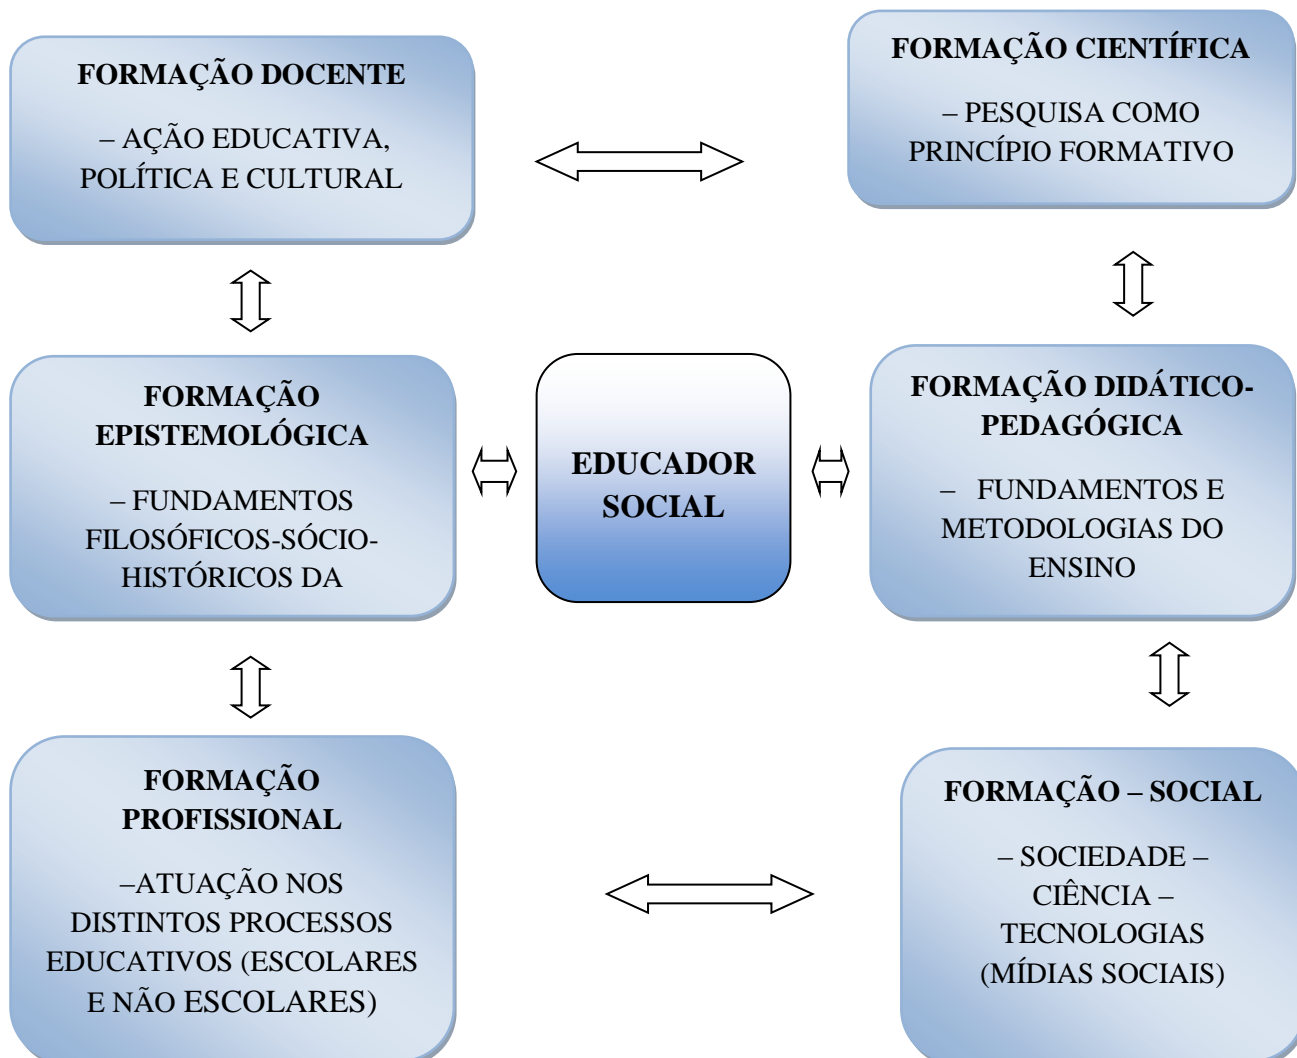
FORMAÇÃO DOCENTE

– AÇÃO EDUCATIVA, POLÍTICA E CULTURAL

FORMAÇÃO CIENTÍFICA

– PESQUISA COMO PRINCÍPIO FORMATIVO

FORMAÇÃO EPISTEMOLÓGICA

– FUNDAMENTOS FILOSÓFICOS-SÓCIO-HISTÓRICOS DA

EDUCADOR SOCIAL

FORMAÇÃO DIDÁTICO-PEDAGÓGICA

– FUNDAMENTOS E METODOLOGIAS DO ENSINO

FORMAÇÃO PROFISSIONAL

–ATUAÇÃO NOS DISTINTOS PROCESSOS EDUCATIVOS (ESCOLARES E NÃO ESCOLARES)

FORMAÇÃO – SOCIAL

– SOCIEDADE – CIÊNCIA – TECNOLOGIAS (MÍDIAS SOCIAIS)